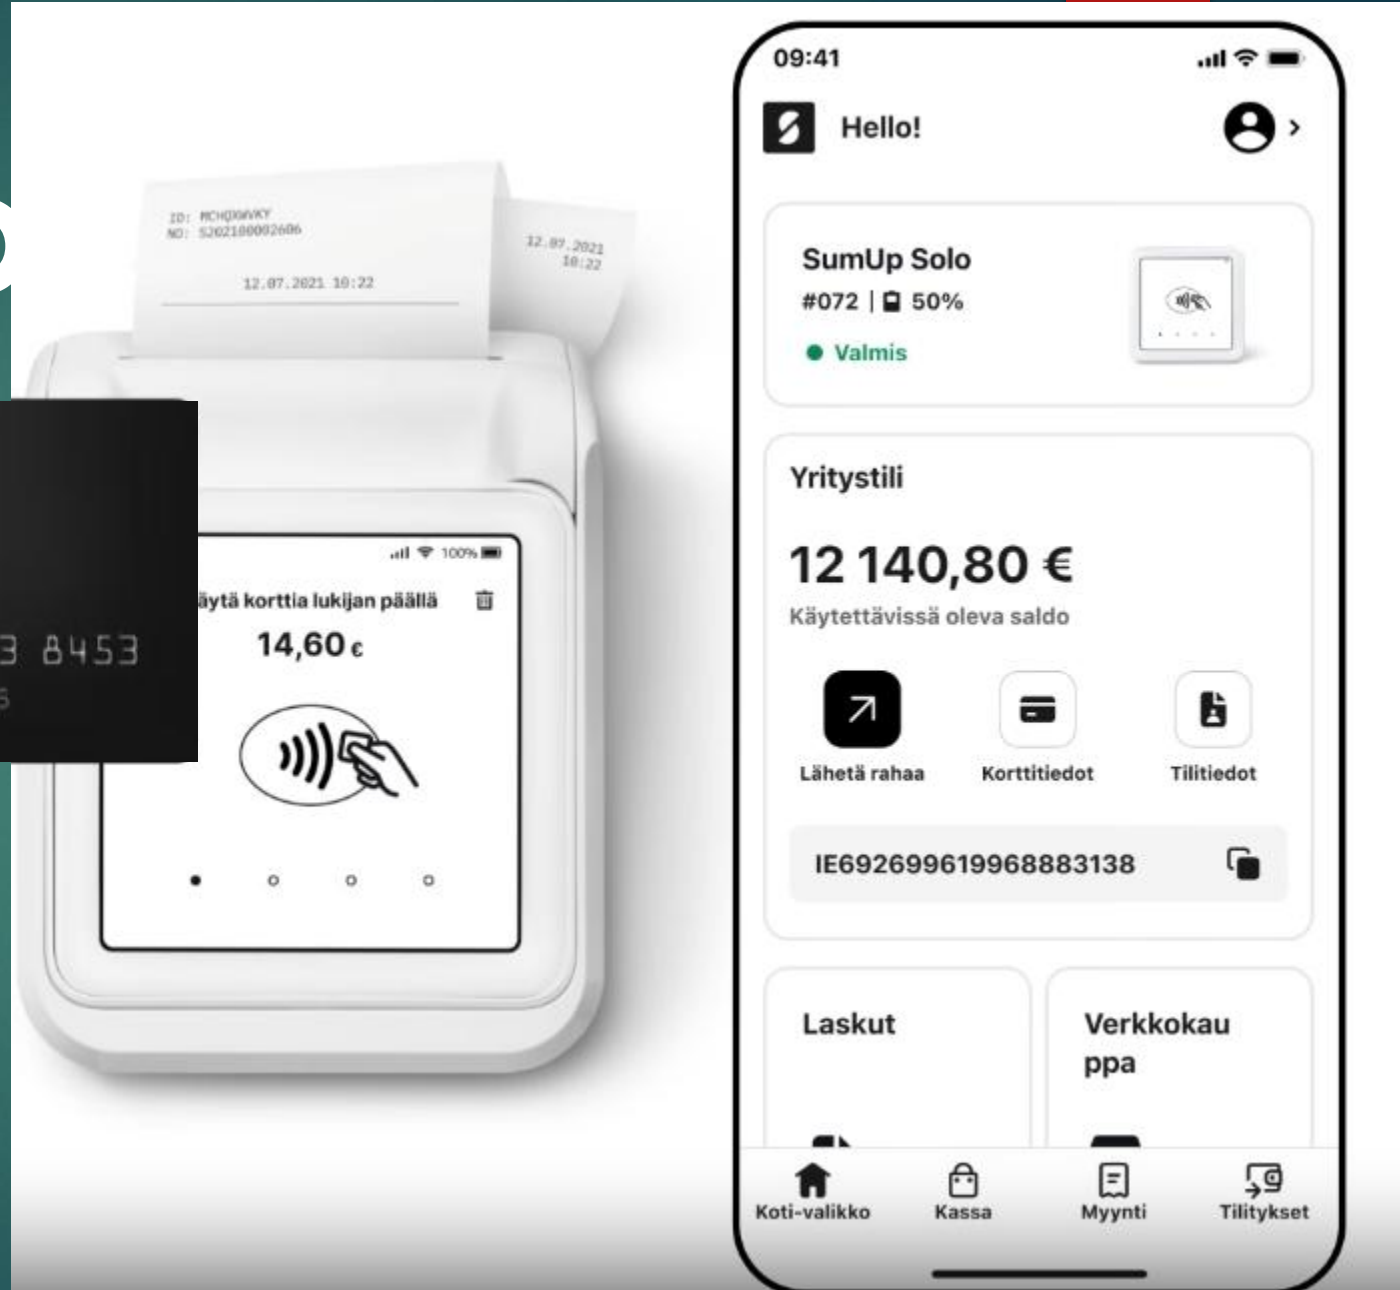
ID: MCHQXWVKY
NO: S202100002606

12.07.2021 10:22

12.07.2021
10:22

3 8453

100%

äytä korttia lukijan päällä

14,60 €

09:41

Hello!

SumUp Solo
#072 | 50%
Valmis

Yritystili

12 140,80 €
Käytettävissä oleva saldo

Lähetä rahaa
Korttitiedot
Tilitiedot

IE69269961996883138

Laskut

Verkkokauppa

Koti-valikko
Kassa
Myynti
Tilitykset